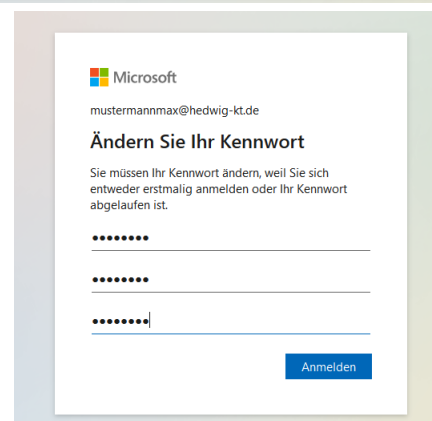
Microsoft

mustermannmax@hedwig-kt.de

Ändern Sie Ihr Kennwort

Sie müssen Ihr Kennwort ändern, weil Sie sich entweder erstmalig anmelden oder Ihr Kennwort abgelaufen ist.

••••••••

••••••••

••••••••

Anmelden